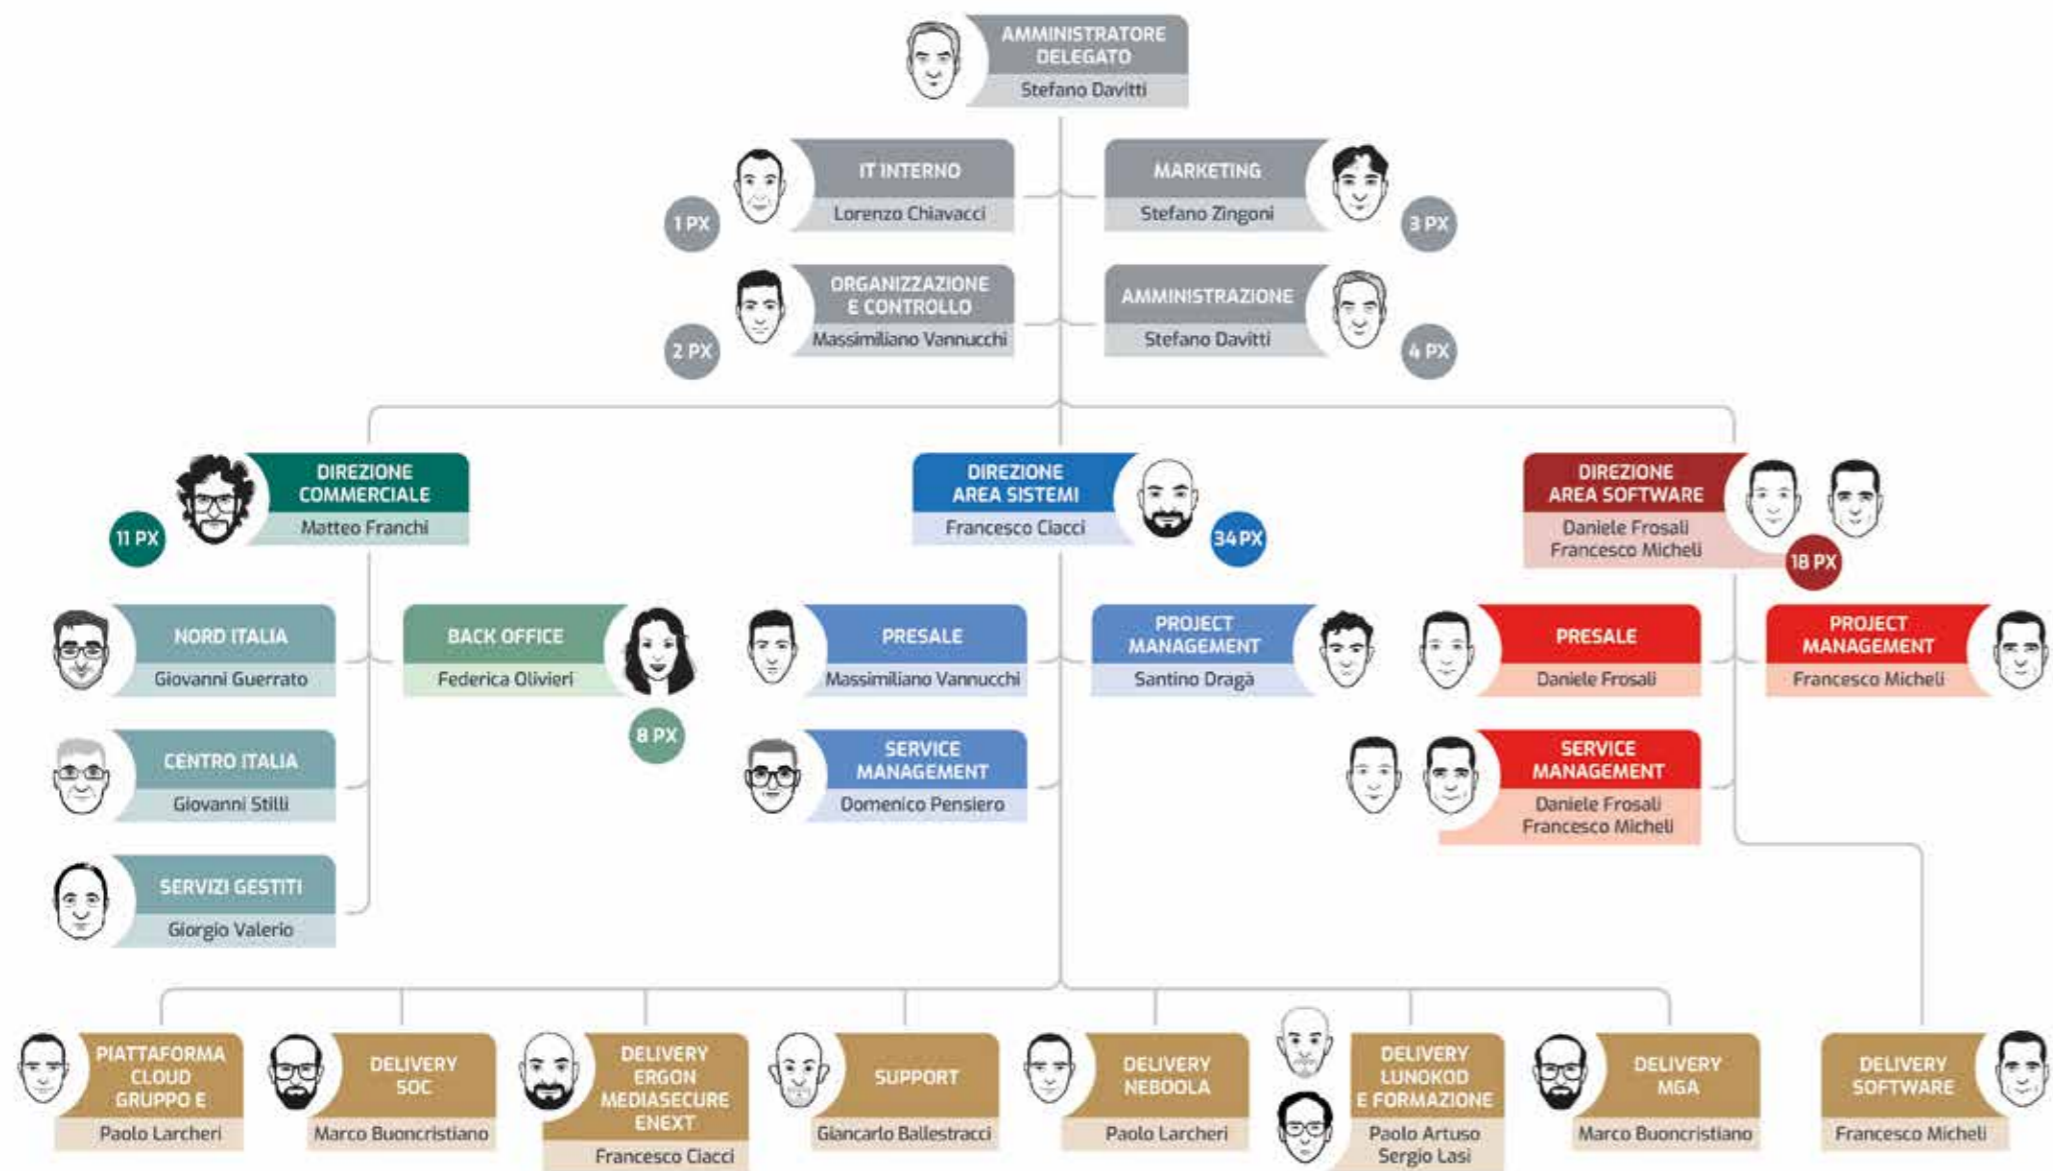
AMMINISTRATORE DELEGATO
Stefano Davitti

IT INTERNO
Lorenzo Chiavacci
1 PX

MARKETING
Stefano Zingoni
3 PX

ORGANIZZAZIONE E CONTROLLO
Massimiliano Vannucchi
2 PX

AMMINISTRAZIONE
Stefano Davitti
4 PX

DIREZIONE COMMERCIALE
Matteo Franchi
11 PX

DIREZIONE AREA SISTEMI
Francesco Ciacci
34 PX

DIREZIONE AREA SOFTWARE
Daniele Frosali
Francesco Micheli
18 PX

NORD ITALIA
Giovanni Guerrato

BACK OFFICE
Federica Olivieri
8 PX

PRESALE
Massimiliano Vannucchi

PROJECT MANAGEMENT
Santino Dragà

PRESALE
Daniele Frosali

PROJECT MANAGEMENT
Francesco Micheli

CENTRO ITALIA
Giovanni Stilli

SERVICE MANAGEMENT
Domenico Pensiero

SERVICE MANAGEMENT
Daniele Frosali
Francesco Micheli

SERVIZI GESTITI
Giorgio Valerio

PIATTAFORMA CLOUD GRUPPO E
Paolo Larcheri

DELIVERY SOC
Marco Buoncristiano

DELIVERY ERGON MEDIASECURE ENEXT
Francesco Ciacci

SUPPORT
Giancarlo Ballestracci

DELIVERY NEBOOLA
Paolo Larcheri

DELIVERY LUNOKOD E FORMAZIONE
Paolo Artuso
Sergio Lasi

DELIVERY MGA
Marco Buoncristiano

DELIVERY SOFTWARE
Francesco Micheli